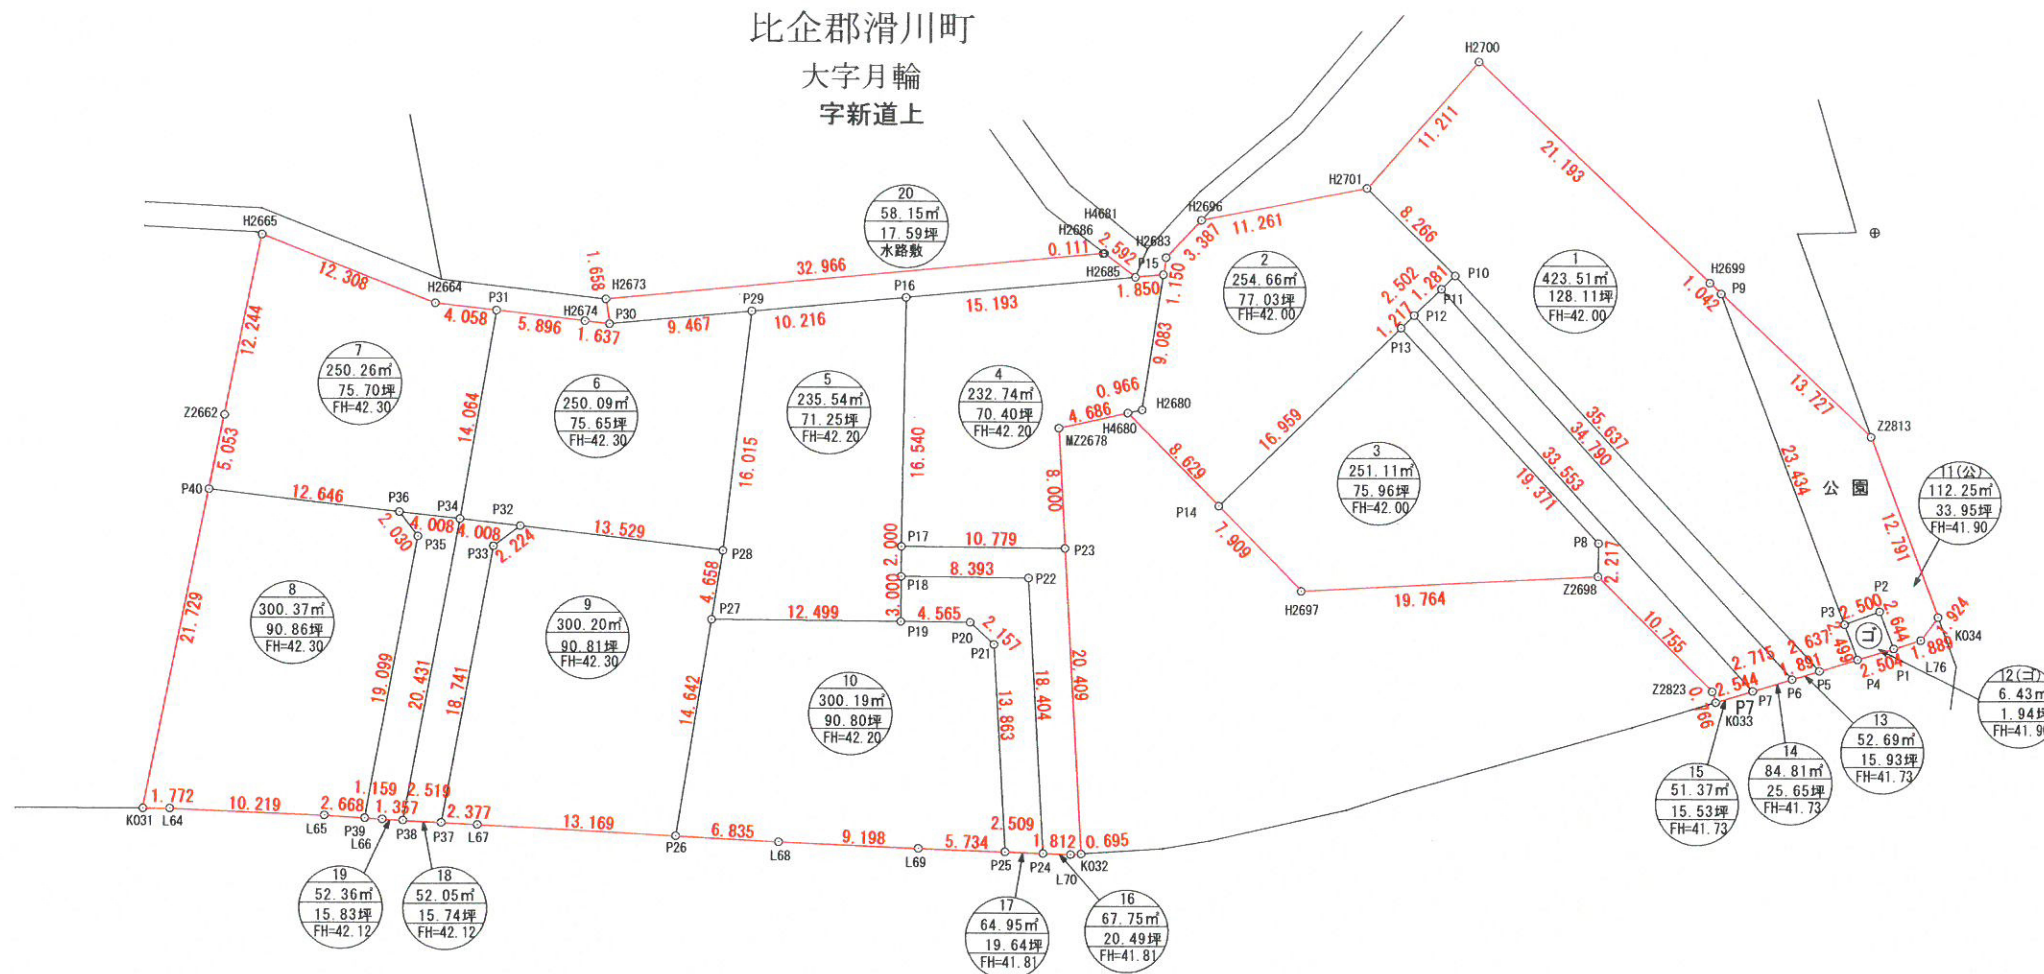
比企郡滑川町
大字月輪
字新道上

20
58.15㎡
17.59坪
水路敷

1
423.51㎡
128.11坪
FH=42.00

2
254.66㎡
77.03坪
FH=42.00

3
251.11㎡
75.96坪
FH=42.00

4
232.74㎡
70.40坪
FH=42.20

5
235.54㎡
71.25坪
FH=42.20

6
250.09㎡
75.65坪
FH=42.30

7
250.26㎡
75.70坪
FH=42.30

8
300.37㎡
90.86坪
FH=42.30

9
300.20㎡
90.81坪
FH=42.30

10
300.19㎡
90.80坪
FH=42.20

11(公)
112.25㎡
33.95坪
FH=41.90

12(ゴ)
6.43㎡
1.94坪
FH=41.9

13
52.69㎡
15.93坪
FH=41.73

14
84.81㎡
25.65坪
FH=41.73

15
51.37㎡
15.53坪
FH=41.73

16
67.75㎡
20.49坪
FH=41.81

17
64.95㎡
19.64坪
FH=41.81

18
52.05㎡
15.74坪
FH=42.12

19
52.36㎡
15.83坪
FH=42.12

公園
ゴ

H2700 H2701 H2699 H2696 H2683 H4681 H2686 H2685 H2665 H2664 H2673 H2674 H2680 H4680 MZ2678 H2697 Z2698 Z2662 Z2813 Z2823 K031 K032 K033 K034 L64 L65 L66 L67 L68 L69 L70 L76 P1 P2 P3 P4 P5 P6 P7 P8 P9 P10 P11 P12 P13 P14 P15 P16 P17 P18 P19 P20 P21 P22 P23 P24 P25 P26 P27 P28 P29 P30 P31 P32 P33 P34 P35 P36 P37 P38 P39 P40

11.211 21.193 11.261 8.266 3.387 1.150 2.592 0.111 32.966 1.658 12.308 4.058 5.896 1.637 9.467 10.216 15.193 1.850 9.083 2.502 1.281 1.217 1.042 13.721 35.637 34.790 33.553 19.371 0.966 4.686 8.629 16.959 7.909 19.764 2.217 10.755 23.434 12.791 1.924 1.889 2.644 2.500 2.504 2.637 1.499 1.891 2.715 2.544 0.766 12.244 5.053 12.646 2.030 4.008 4.008 2.224 13.529 14.064 16.015 16.540 8.000 2.000 10.779 8.393 3.000 4.565 2.151 4.658 12.499 21.729 19.099 20.431 18.741 14.642 13.863 18.404 20.409 1.772 10.219 2.668 1.159 1.357 2.519 2.377 13.169 6.835 9.198 5.734 2.509 1.812 0.695